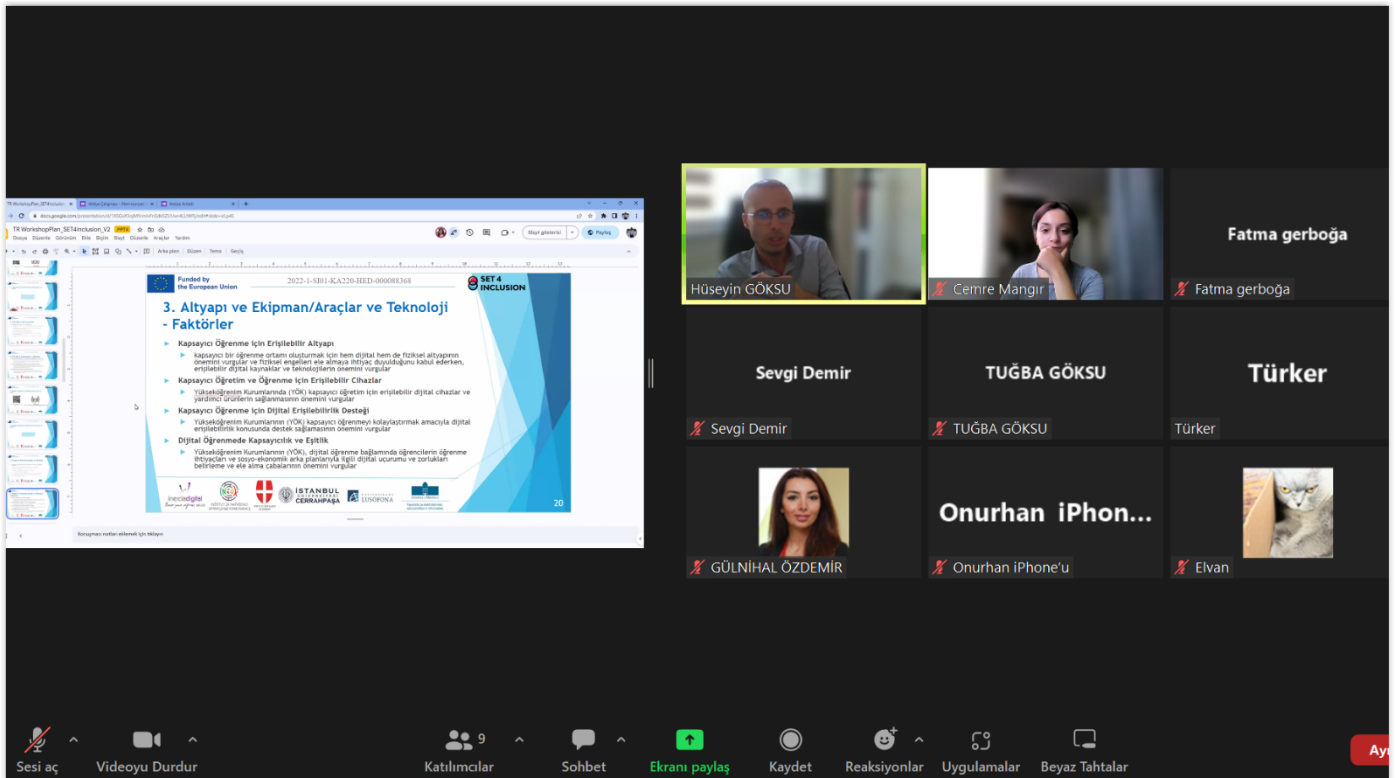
TR WorkshopPlan_SET4Inclusion_V2

Dosya Düzenle Görünüm Ekle Biçim Slayt Düzenle Araçlar Yardım

Slayt gösterisi

Paylaş

Arka plan Düzen Tema Geçiş

Funded by the European Union

2022-1-SI01-KA220-HED-000088368

SET 4 INCLUSION

3. Altyapı ve Ekipman/Araçlar ve Teknoloji - Faktörler

Kapsayıcı Öğrenme için Erişilebilir Altyapı

kapsayıcı bir öğrenme ortamı oluşturmak için hem dijital hem de fiziksel altyapının önemini vurgular ve fiziksel engelleri ele almaya ihtiyaç duyulduğunu kabul ederken, erişilebilir dijital kaynaklar ve teknolojilerin önemini vurgular

Kapsayıcı Öğretim ve Öğrenme için Erişilebilir Cihazlar

Yükseköğrenim Kurumlarında (YÖK) kapsayıcı öğretim için erişilebilir dijital cihazlar ve yardımcı ürünlerin sağlanmasının önemini vurgular

Kapsayıcı Öğrenme için Dijital Erişilebilirlik Desteği

Yükseköğrenim Kurumlarının (YÖK) kapsayıcı öğrenmeyi kolaylaştırmak amacıyla dijital erişilebilirlik konusunda destek sağlamasının önemini vurgular

Dijital Öğrenmede Kapsayıcılık ve Eşitlik

Yükseköğrenim Kurumlarının (YÖK), dijital öğrenme bağlamında öğrencilerin öğrenme ihtiyaçları ve sosyo-ekonomik arka planlarıyla ilgili dijital uçurumu ve zorlukları belirleme ve ele alma çabalarının önemini vurgular

İSTANBUL CERRAHPAŞA LUSOFONA

20

Konuşmacı notları eklemek için tıklayın

Hüseyin GÖKSU

Cemre Mangır

Fatma gerboğa

Fatma gerboğa

Sevgi Demir

Sevgi Demir

TUĞBA GÖKSU

TUĞBA GÖKSU

Türker

Türker

GÜLNİHAL ÖZDEMİR

Onurhan iPhon...

Onurhan iPhone'u

Elvan

Sesi aç

Videoyu Durdur

Katılımcılar 9

Sohbet

Ekranı paylaş

Kaydet

Reaksiyonlar

Uygulamalar

Beyaz Tahtalar

Ay